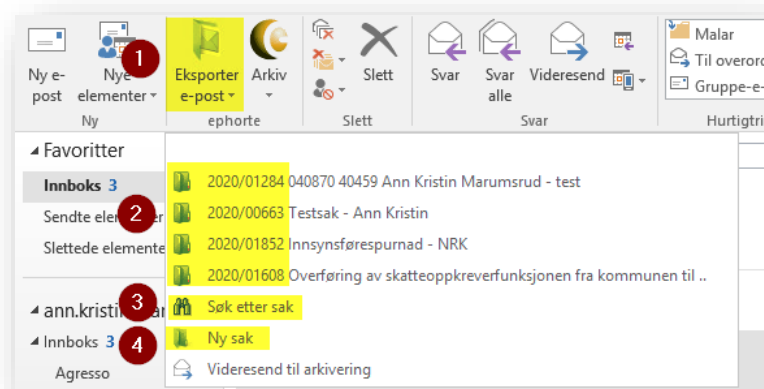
Ny e-post
Nye elementer
Ny
1
Eksporter e-post
Arkiv
ephorte
Slett
Slett
Svar
Svar alle
Videresend
Svar
Malar
Til overord
Gruppe-e-
Hurtigtri

Favoritter
Innboks 3
Sendte ele
2
Slettede elemente
ann.kristi
3
Innboks 3
4
Agresso

2020/01284 040870 40459 Ann Kristin Marumsrud - test
2020/00663 Testsak - Ann Kristin
2020/01852 Innsynsførespurnad - NRK
2020/01608 Overføring av skatteoppkreverfunksjonen fra kommunen til ..
Søk etter sak
Ny sak
Videresend til arkivering